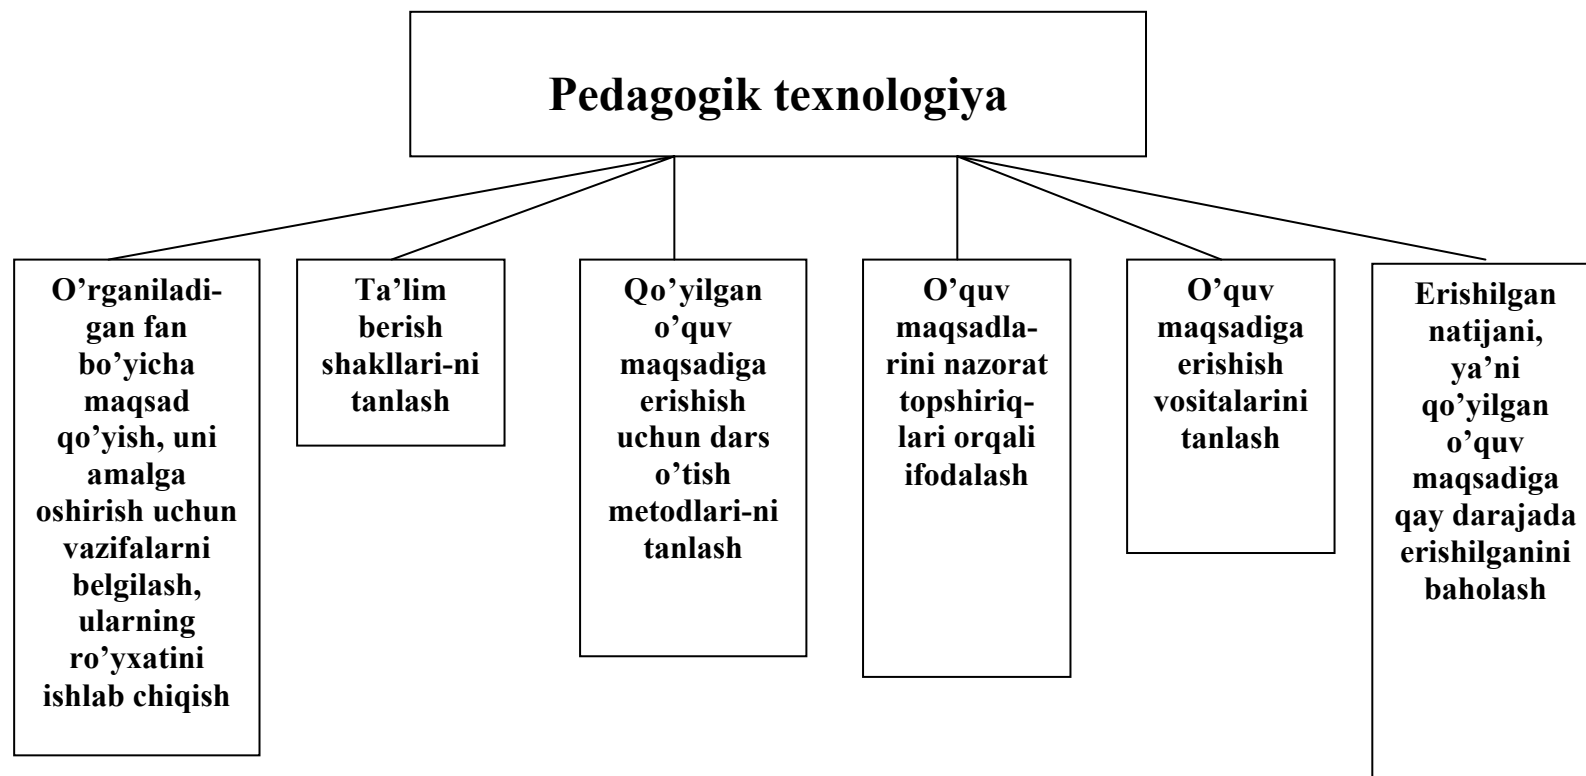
Pedagogik texnologiya

O'rganiladigan fan bo'yicha maqsad qo'yish, uni amalga oshirish uchun vazifalarni belgilash, ularning ro'yxatini ishlab chiqish

Ta'lim berish shakllari-ni tanlash

Qo'yilgan o'quv maqsadiga erishish uchun dars o'tish metodlari-ni tanlash

O'quv maqsadlarini nazorat topshiriqlari orqali ifodalash

O'quv maqsadiga erishish vositalarini tanlash

Erishilgan natijani, ya'ni qo'yilgan o'quv maqsadiga qay darajada erishilganini baholash